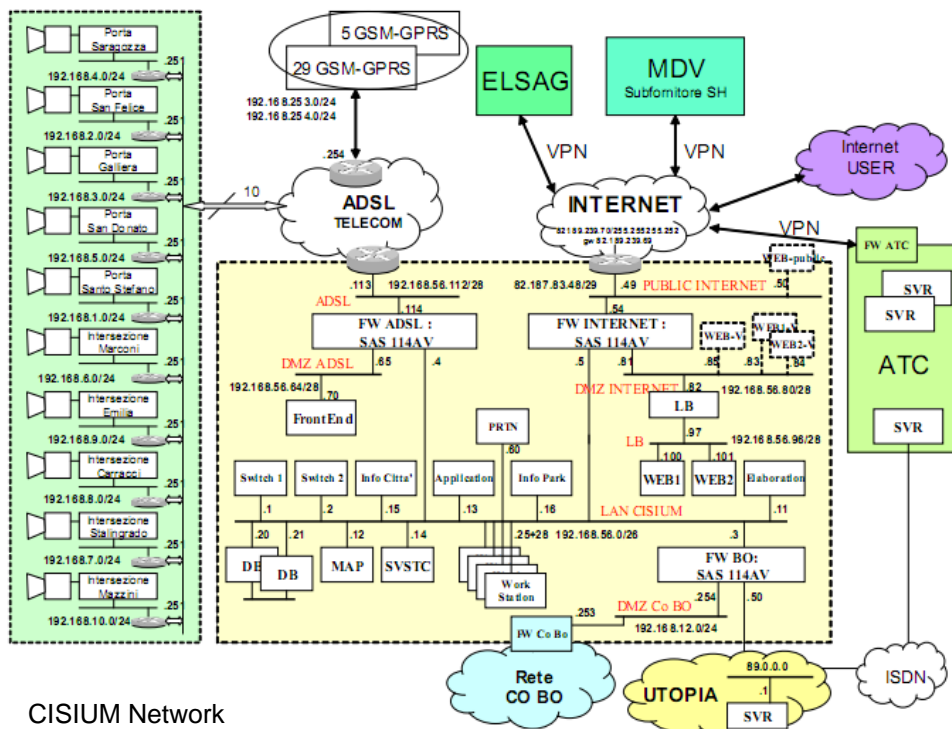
Porta Saragozza
.251
192.168.4.0/24
Porta San Felice
.251
192.168.2.0/24
Porta Galliera
.251
192.168.3.0/24
Porta San Donato
.251
192.168.5.0/24
Porta Santo Stefano
.251
192.168.1.0/24
Intersezione Marconi
.251
192.168.6.0/24
Intersezione Emilia
.251
192.168.9.0/24
Intersezione Carracci
.251
192.168.8.0/24
Intersezione Stalingrado
.251
192.168.7.0/24
Intersezione Mazzini
.251
192.168.10.0/24

5 GSM-GPRS
29 GSM-GPRS
192.16 8.25 3.0/24
192.16 8.25 4.0/24
.254
10
ADSL
TELECOM

ELSAG
MDV
Subfornitore SH
VPN
VPN
INTERNET
82.189.239.70/255.255.255.252
gw 82.189.239.69
Internet
USER
VPN
FW ATC
SVR
SVR
ATC
SVR

.113
192.168.56.112/28
ADSL
.114
FW ADSL :
SAS 114AV
DMZ ADSL
.65
.4
192.168.56.64/28
.70
FrontEnd
.49
82.187.83.48/29
PUBLIC INTERNET
WEB-public
.50
.54
FW INTERNET :
SAS 114AV
WEB-V
WEB1-V
WEB2-V
.5
.81
.85
.83
.84
DMZ INTERNET
.82
192.168.56.80/28
LB
.97
LB
192.16 8.56.96/28
.100
.101
WEB1
WEB2
Elaboration
PRTN
.60
Switch 1
Switch 2
Info Citta'
Application
Info Park
.1
.2
.15
.13
.16
LAN CISIUM
.11
.20
.21
.12
.14
.25÷28
192.168.56.0/26
.3
DB
DB
MAP
SVSTC
Work Station
FW BO:
SAS 114AV
.253
DMZ Co BO
.254
.50
192.16 8.12.0/24
FW Co Bo
Rete
CO BO
UTOPIA
89.0.0.0
.1
SVR
ISDN
CISIUM Network